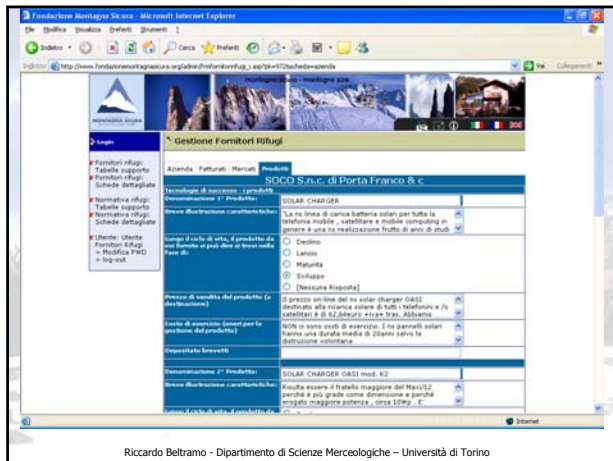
Fondazione Montagna Sicura - Microsoft Internet Explorer

File Modifica Visualizza Preferiti Strumenti ?

Indietro Cerca Preferiti

Indirizzo http://www.fondazionemontagnasicura.org/admin/fmfornitorirfugi_i.asp?pk=972&scheda=azienda Vai Collegamenti

montagne sicure - montagne sûre

MONTAGNA SICURA

Login

Fornitori rifugi: Tabelle supporto
Fornitori rifugi: Schede dettagliate

Normativa rifugi: Tabelle supporto
Normativa rifugi: Schede dettagliate

Utente: Utente Fornitori Rifugi
> Modifica PWD
> log-out

Gestione Fornitori Rifugi

Azienda Fatturati Mercati Prodotti

SOCO S.n.c. di Porta Franco & c

Tecnologie di successo - i prodotti

| | |
|---|---|
| Denominazione 1° Prodotto: | SOLAR CHARGER |
| Breve illustrazione caratteristiche: | "La ns linea di carica batteria solari per tutta la telefonia mobile , satellitare e mobile computing in genere è una ns realizzazione frutto di anni di studi |
| Lungo il ciclo di vita, il prodotto da voi fornito si può dire si trovi nella fase di: | Declino<br>Lancio<br>Maturità<br>Sviluppo<br>[Nessuna Risposta] |
| Prezzo di vendita del prodotto (a destinazione) | Il prezzo on-line del ns solar charger OASI destinato alla ricarica solare di tutti i telefonini e /o satellitari è di 62,64euro +iva+ tras. Abbiamo |
| Costo di esercizio (oneri per la gestione del prodotto) | NON ci sono costi di esercizio. I ns pannelli solari hanno una durata media di 20anni salvo la distruzione volontaria |
| Depositato brevetti | |
| Denominazione 2° Prodotto: | SOLAR CHARGER OASI mod. K2 |
| Breve illustrazione caratteristiche: | Risulta essere il fratello maggiore del Maxi/12 perchè è più grande come dimensione e perchè erogato maggiore potenza , circa 10Wp . E' |
| Lungo il ciclo di vita, il prodotto da | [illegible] |

Internet

Riccardo Beltramo - Dipartimento di Scienze Merceologiche – Università di Torino